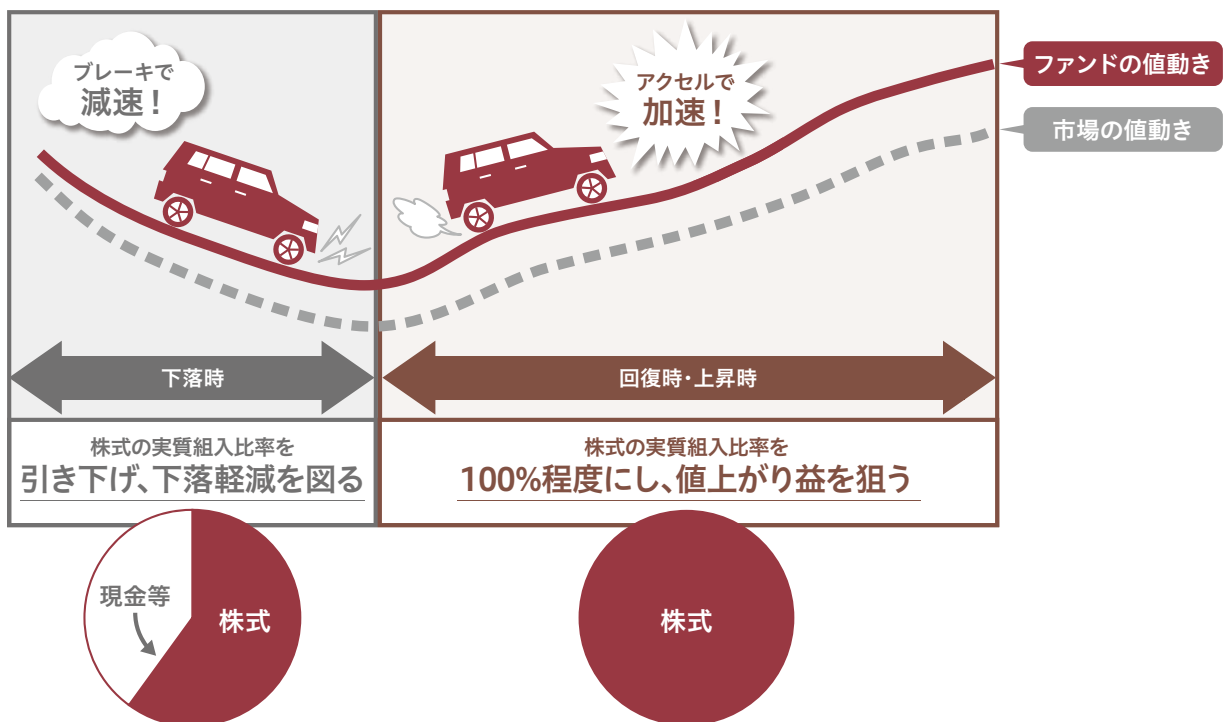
ブレーキで
減速！

アクセルで
加速！

ファンドの値動き

市場の値動き

下落時

回復時・上昇時

株式の実質組入比率を
引き下げ、下落軽減を図る

株式の実質組入比率を
100%程度にし、値上がり益を狙う

現金等

株式

株式